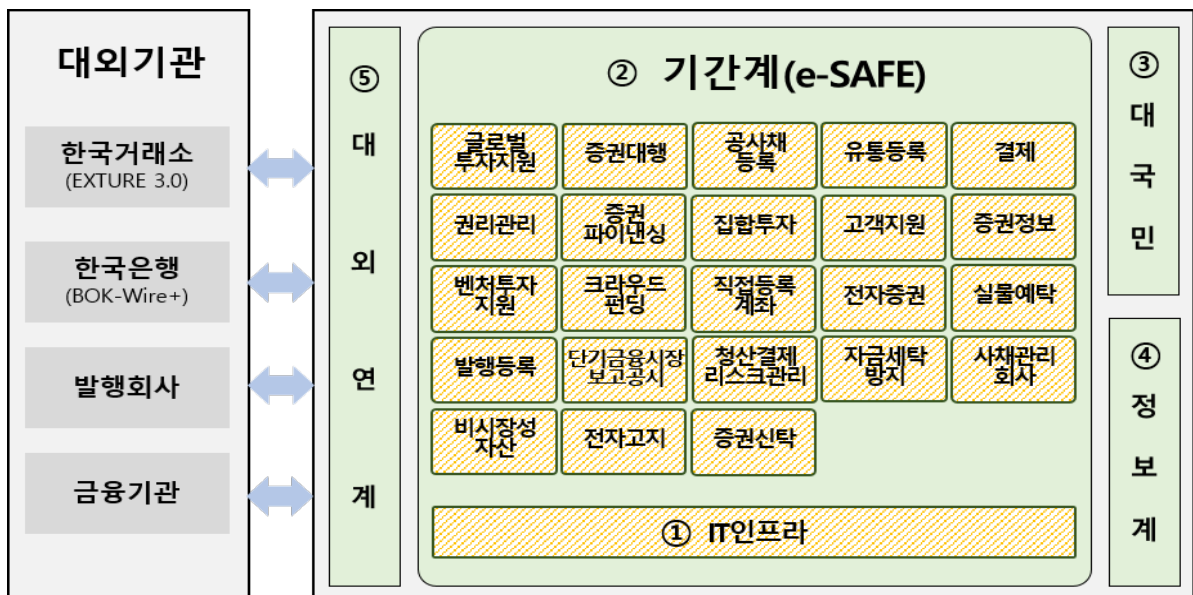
대외기관

한국거래소
(EXTURE 3.0)

한국은행
(BOK-Wire+)

발행회사

금융기관

⑤ 대외연계

② 기간계(e-SAFE)

| 글로벌 투자지원 | 증권대행 | 공사채 등록 | 유통등록 | 결제 |
|---|---|---|---|---|
| 권리관리 | 증권 파이낸싱 | 집합투자 | 고객지원 | 증권정보 |
| 벤처투자 지원 | 크라우드 펀딩 | 직접등록 계좌 | 전자증권 | 실물예탁 |
| 발행등록 | 단기금융시장 보고공시 | 청산결제 리스크관리 | 자금세탁 방지 | 사채관리 회사 |
| 비시장성 자산 | 전자고지 | 증권신탁 | | |

① IT인프라

③ 대국민

④ 정보계